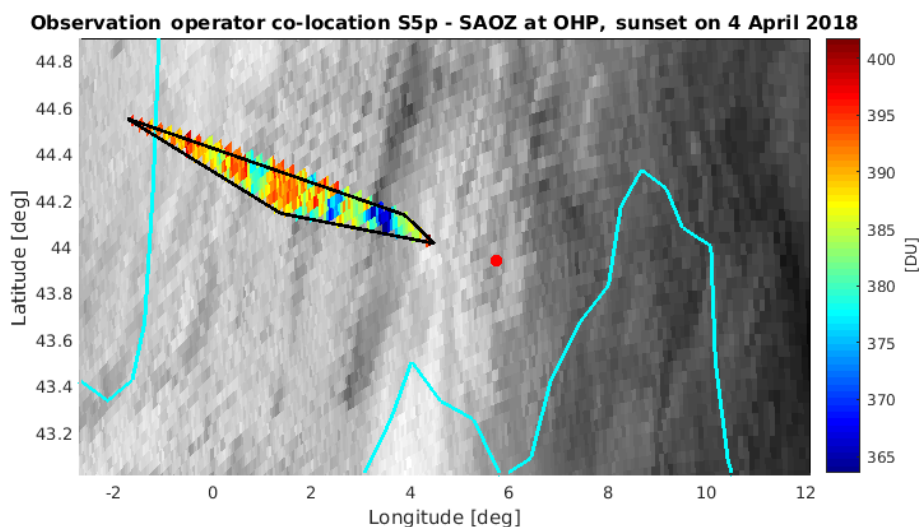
Observation operator co-location S5p - SAOZ at OHP, sunset on 4 April 2018

Latitude [deg]

44.8
44.6
44.4
44.2
44
43.8
43.6
43.4
43.2

-2
0
2
4
6
8
10
12

Longitude [deg]

400
395
390
385
380
375
370
365

[DU]